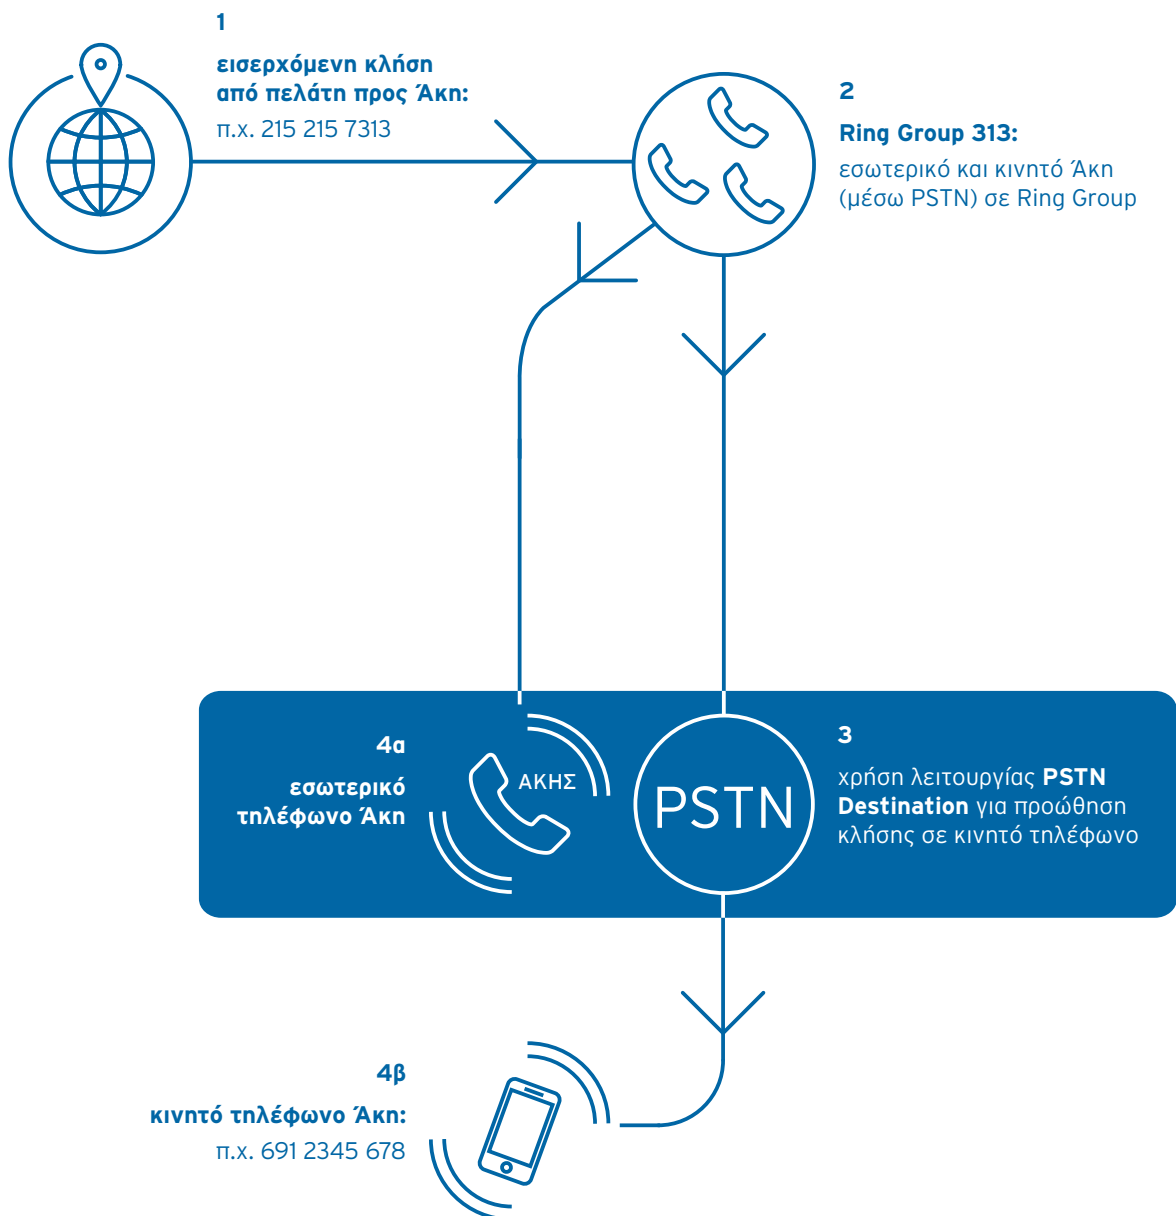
1

εισερχόμενη κλήση από πελάτη προς Άκη:
π.χ. 215 215 7313

2

Ring Group 313:
εσωτερικό και κινητό Άκη (μέσω PSTN) σε Ring Group

4α

εσωτερικό τηλέφωνο Άκη

ΑΚΗΣ

PSTN

3

χρήση λειτουργίας PSTN Destination για προώθηση κλήσης σε κινητό τηλέφωνο

4β

κινητό τηλέφωνο Άκη:
π.χ. 691 2345 678